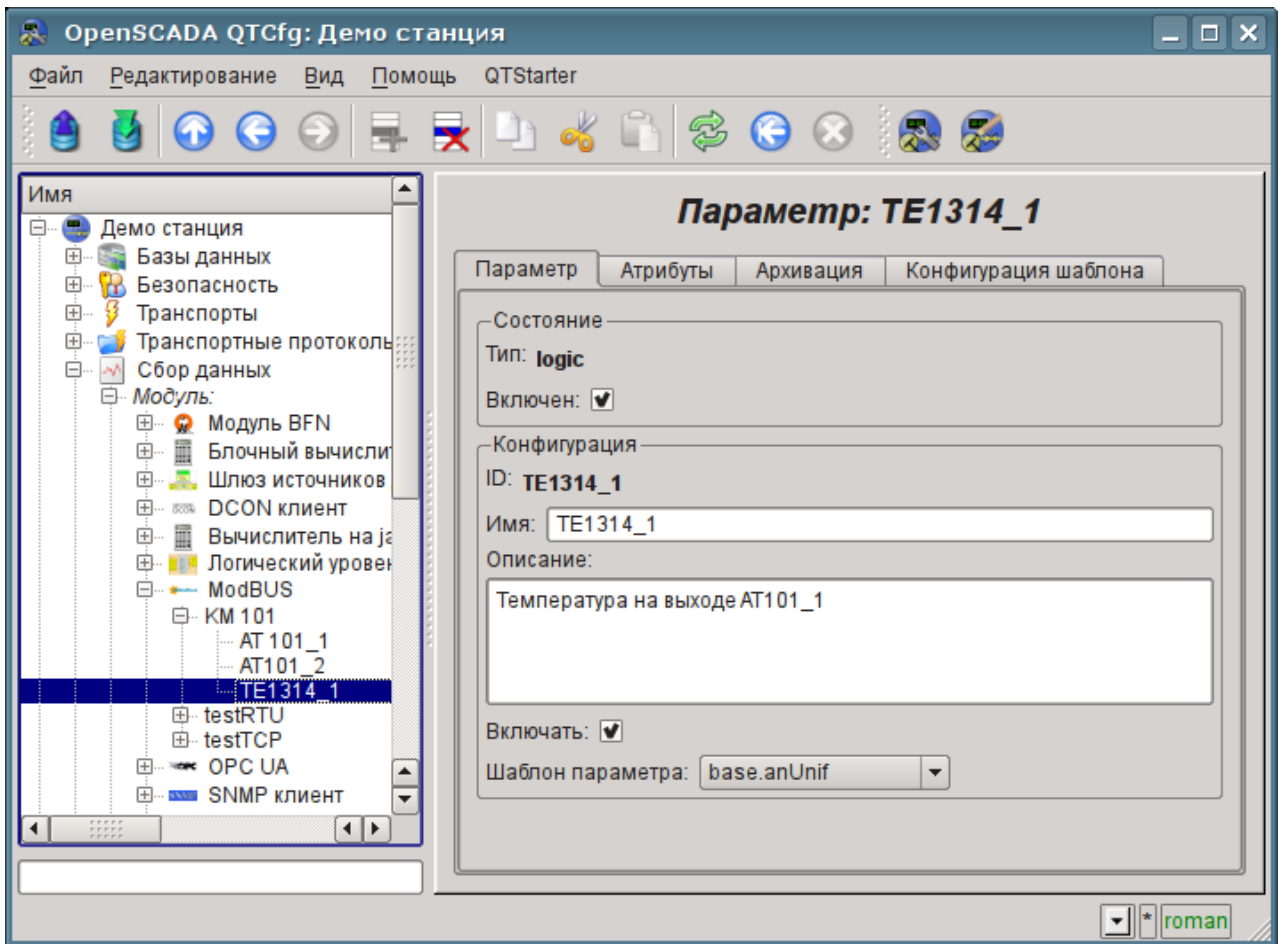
OpenSCADA QTCfg: Демо станция

Файл Редактирование Вид Помощь QTStarter

Имя
Демо станция
Базы данных
Безопасность
Транспорты
Транспортные протоколы
Сбор данных
Модуль:
Модуль BFN
Блочный вычислит
Шлюз источников
DCON клиент
Вычислитель на ja
Логический уровен
ModBUS
KM 101
AT 101_1
AT101_2
TE1314_1
testRTU
testTCP
OPC UA
SNMP клиент

Параметр: TE1314_1

Параметр | Атрибуты | Архивация | Конфигурация шаблона

Состояние
Тип: logic
Включен: ☑

Конфигурация
ID: TE1314_1
Имя: TE1314_1
Описание:
Температура на выходе AT101_1
Включать: ☑
Шаблон параметра: base.anUnif

* roman